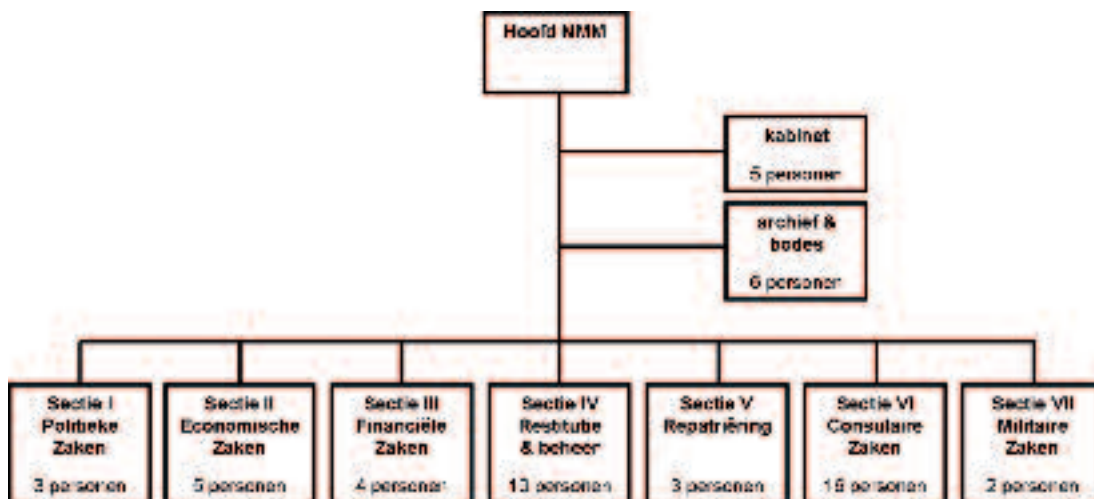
Hoofd NMM

kabinet

5 personen

archief & bodes

6 personen

Sectie I Politieke Zaken

3 personen

Sectie II Economische Zaken

5 personen

Sectie III Financiële Zaken

4 personen

Sectie IV Restitutie & beheer

13 personen

Sectie V Repatriëring

3 personen

Sectie VI Consulaire Zaken

16 personen

Sectie VII Militaire Zaken

2 personen